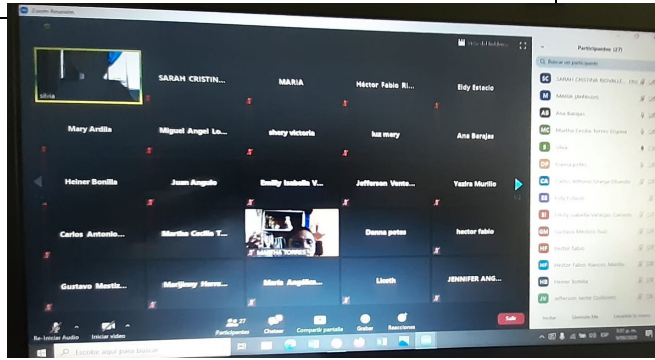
Zoom Reuniones

silvia

SARAH CRISTIN...

MARIA

Héctor Fabio R...

Eldy Estacio

Mary Ardila

Miguel Angel Lo...

shery victoria

luz mery

Ana Barajas

Heiner Bonilla

Juan Angulo

Emilly Isabella V...

Jefferson Vente...

Yazira Murillo

Carlos Antonio...

Martha Cecilia T...

MARTHA TORRES

Dunna potes

hector fabio

Gustavo Mestiz...

Marijenny Herre...

Maria Angelica...

Lizeth

JENNIFER ANG...

Participantes (27)

Buscar un participante

SARAH CRISTINA BONILLE...

MARIA (Anfitrión)

Ana Barajas

Martha Cecilia Torres Ospina

silvia

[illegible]

Carlos Antonio Uranga Obando

Eldy Estacio

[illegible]

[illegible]

hector fabio

Héctor Fabio Rancón Murillo

Heiner bonilla

Jefferson Vente Goldcoles

Invitar

Silenciar todo

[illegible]

Re-iniciar Audio

Iniciar video

27

Participantes

Chatear

Compartir pantalla

Grabar

Reacciones

Salir

Escribe aquí para buscar